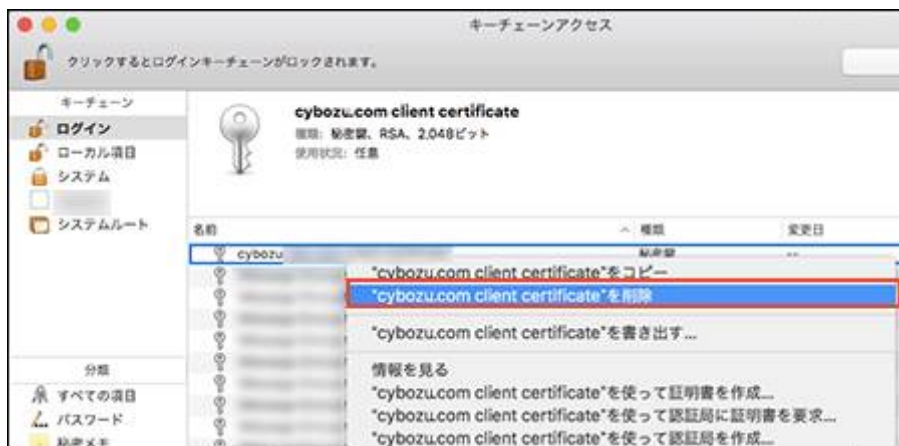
キーチェーンアクセス

クリックするとログインキーチェーンがロックされます。

キーチェーン
ログイン
ローカル項目
システム
システムルート

cybozu.com client certificate
種類: 秘密鍵、RSA、2,048ビット
使用状況: 任意

名前
種類
変更日

cybozu
秘密鍵
--

"cybozu.com client certificate"をコピー
"cybozu.com client certificate"を削除
"cybozu.com client certificate"を書き出す...
情報を見る
"cybozu.com client certificate"を使って証明書を作成...
"cybozu.com client certificate"を使って認証局に証明書を要求...
"cybozu.com client certificate"を使って認証局を作成...

分類
すべての項目
パスワード
秘密メモ